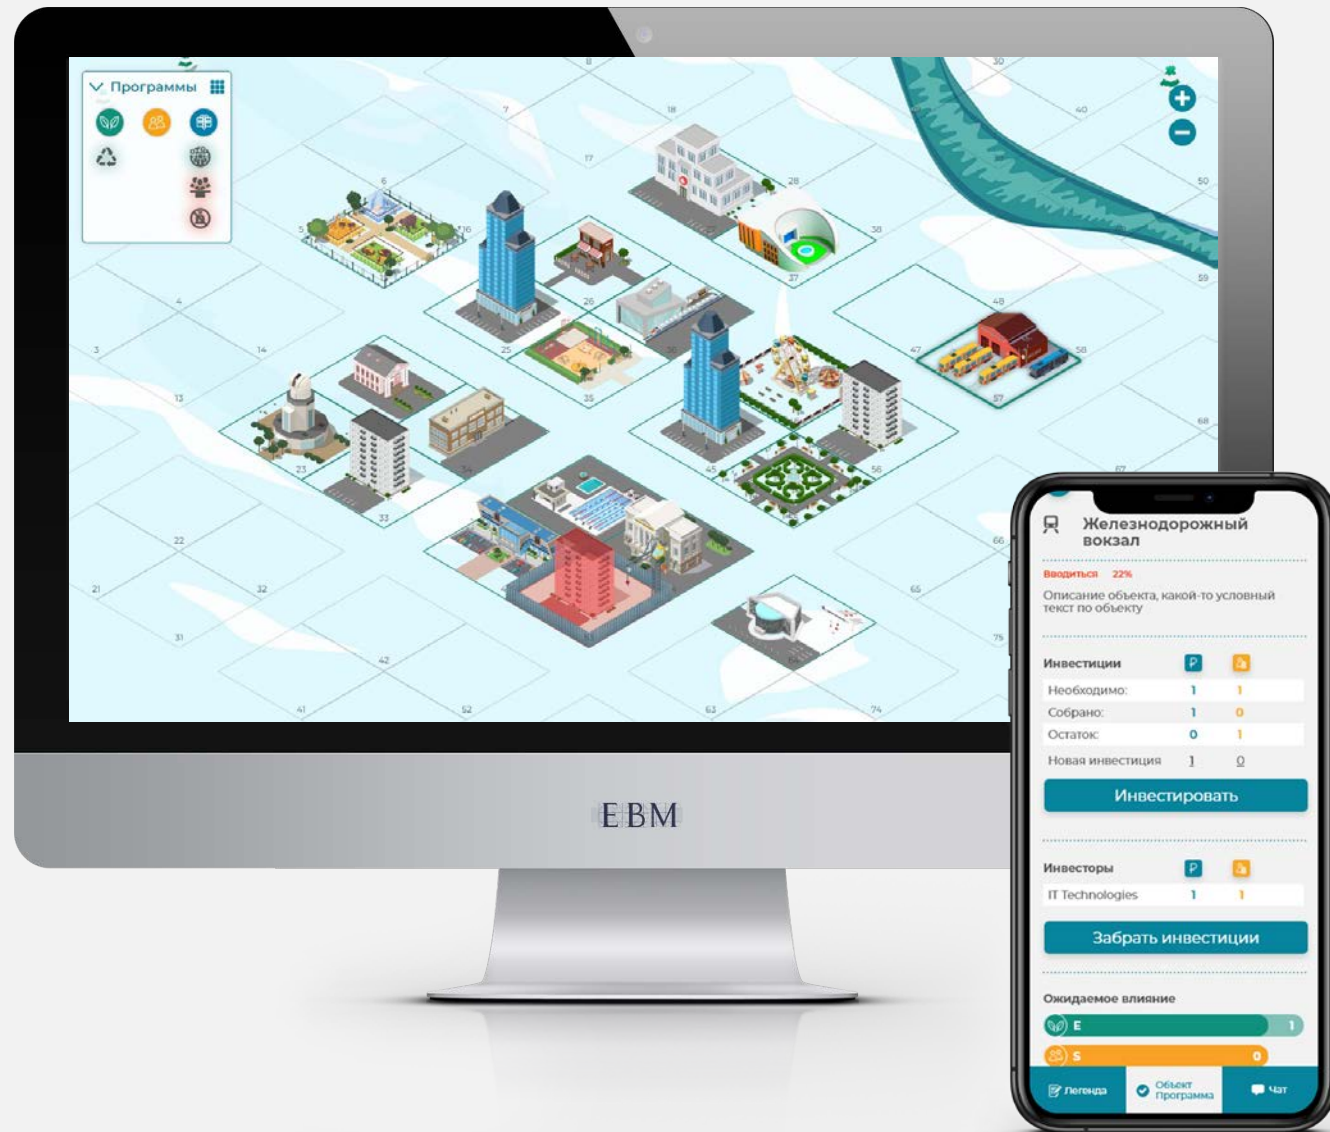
Программы

8
7
18
30
40
17
28
50
6
5
16
38
59
37
4
26
48
3
14
25
47
58
13
35
57
68
23
45
56
34
33
67
22
66
21
32
65
31
42
75
41
52
63
74

EBM

Железнодорожный вокзал

Вводиться 22%

Описание объекта, какой-то условный текст по объекту

| Инвестиции | ₽ | |
|---|---|---|
| Необходимо: | 1 | 1 |
| Собрано: | 1 | 0 |
| Остаток: | 0 | 1 |
| Новая инвестиция | 1 | 0 |

Инвестировать

| Инвесторы | ₽ | |
|---|---|---|
| IT Technologies | 1 | 1 |

Забрать инвестиции

Ожидаемое влияние

E 1

S 0

Легенда

Объект Программа

Чат